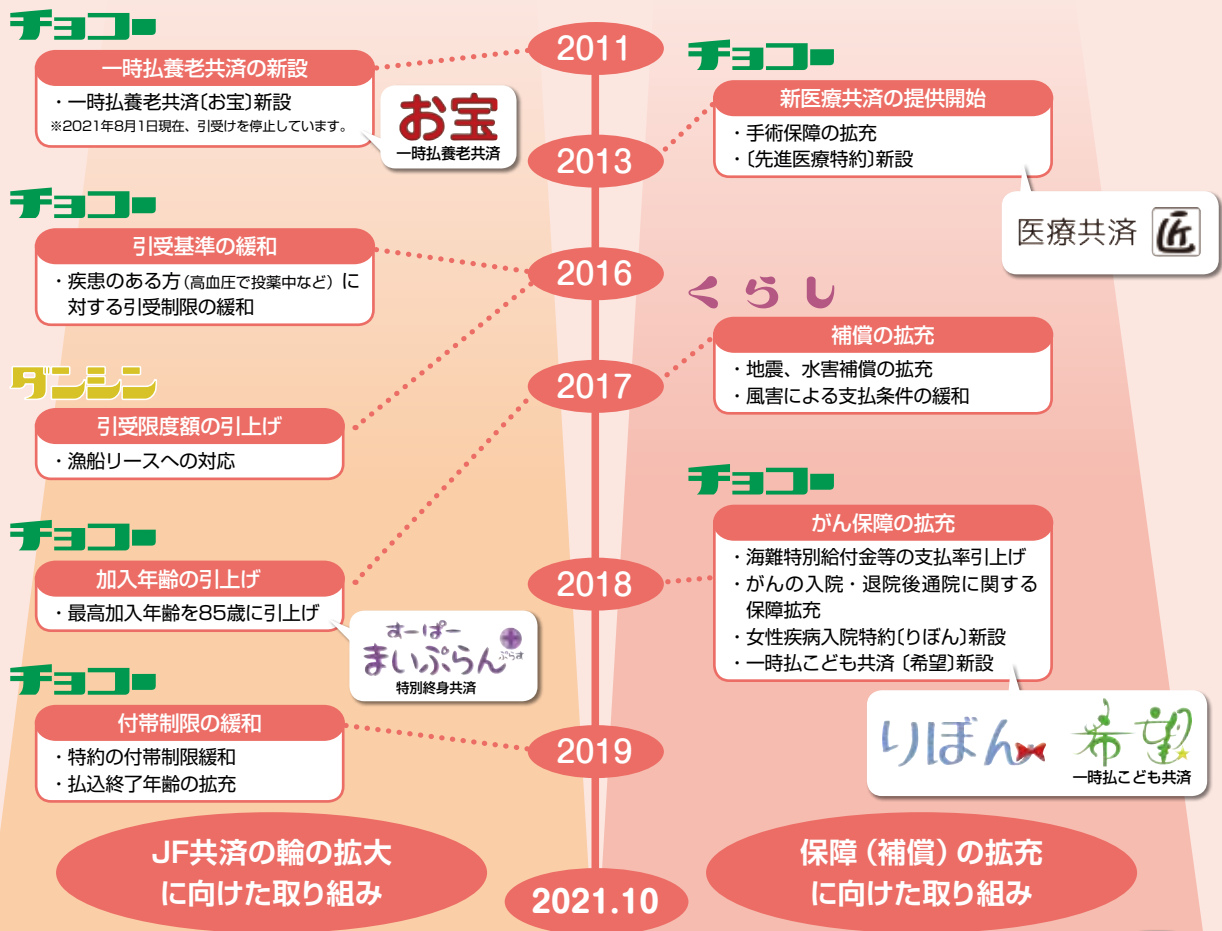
チョコー

一時払養老共済の新設

・一時払養老共済〔お宝〕新設
※2021年8月1日現在、引受けを停止しています。

お宝
一時払養老共済

2011

チョコー

新医療共済の提供開始

・手術保障の拡充
・〔先進医療特約〕新設

2013

医療共済 匠

チョコー

引受基準の緩和

・疾患のある方（高血圧で投薬中など）に対する引受制限の緩和

2016

くらし

補償の拡充

・地震、水害補償の拡充
・風害による支払条件の緩和

2017

ダンシン

引受限度額の引上げ

・漁船リースへの対応

チョコー

がん保障の拡充

・海難特別給付金等の支払率引上げ
・がんの入院・退院後通院に関する保障拡充
・女性疾病入院特約〔りぼん〕新設
・一時払こども共済〔希望〕新設

チョコー

加入年齢の引上げ

・最高加入年齢を85歳に引上げ

2018

すーぱーまいぷらん ぷらす
特別終身共済

チョコー

付帯制限の緩和

・特約の付帯制限緩和
・払込終了年齢の拡充

2019

りぼん 希望
一時払こども共済

JF共済の輪の拡大に向けた取り組み

2021.10

保障（補償）の拡充に向けた取り組み